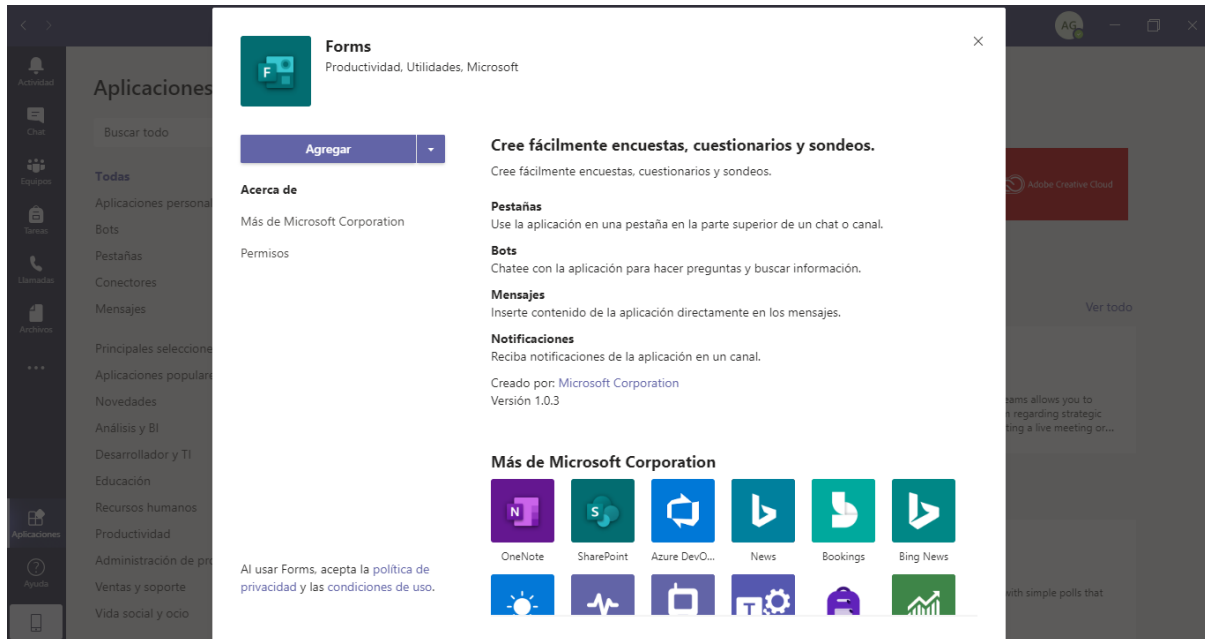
AG

Actividad
Chat
Equipos
Tareas
Llamadas
Archivos
...
Aplicaciones
Ayuda

Aplicaciones

Buscar todo

Todas
Aplicaciones persona
Bots
Pestañas
Conectores
Mensajes

Principales seleccione
Aplicaciones popular
Novedades
Análisis y BI
Desarrollador y TI
Educación
Recursos humanos
Productividad
Administración de pr
Ventas y soporte
Vida social y ocio

Adobe Creative Cloud

Ver todo

eams allows you to
n regarding strategic
ting a live meeting or...

with simple polls that

Forms
Productividad, Utilidades, Microsoft

×

Agregar

Acerca de

Más de Microsoft Corporation

Permisos

Al usar Forms, acepta la política de privacidad y las condiciones de uso.

Cree fácilmente encuestas, cuestionarios y sondeos.

Cree fácilmente encuestas, cuestionarios y sondeos.

Pestañas
Use la aplicación en una pestaña en la parte superior de un chat o canal.

Bots
Chatee con la aplicación para hacer preguntas y buscar información.

Mensajes
Inserte contenido de la aplicación directamente en los mensajes.

Notificaciones
Reciba notificaciones de la aplicación en un canal.

Creado por: Microsoft Corporation
Versión 1.0.3

Más de Microsoft Corporation

OneNote
SharePoint
Azure DevO...
News
Bookings
Bing News